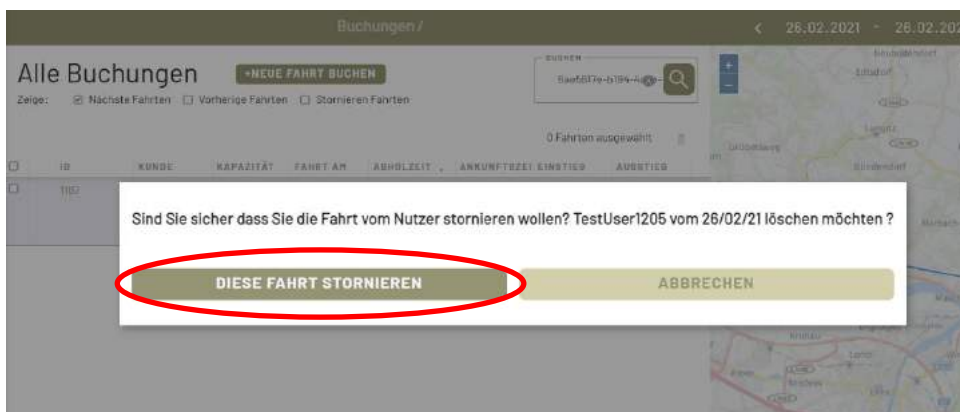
Buchungen /

< 26.02.2021 - 26.02.202

Alle Buchungen +NEUE FAHRT BUCHEN

Zeige: ☑ Nächste Fahrten ☐ Vorherige Fahrten ☐ Stornieren Fahrten

BUCHEN
5ae6617e-b194-4

0 Fahrten ausgewählt

| ☐ | ID | KUNDE | KAPAZITÄT | FAHRT AM | ABHOLZEIT | ANKUNFTSZEIT | EINSTIEG | AUSSTIEG |
|---|---|---|---|---|---|---|---|---|
| ☐ | 1151 | | | | | | | |

Sind Sie sicher dass Sie die Fahrt vom Nutzer stornieren wollen? TestUser1205 vom 26/02/21 löschen möchten ?

DIESE FAHRT STORNIEREN

ABBRECHEN